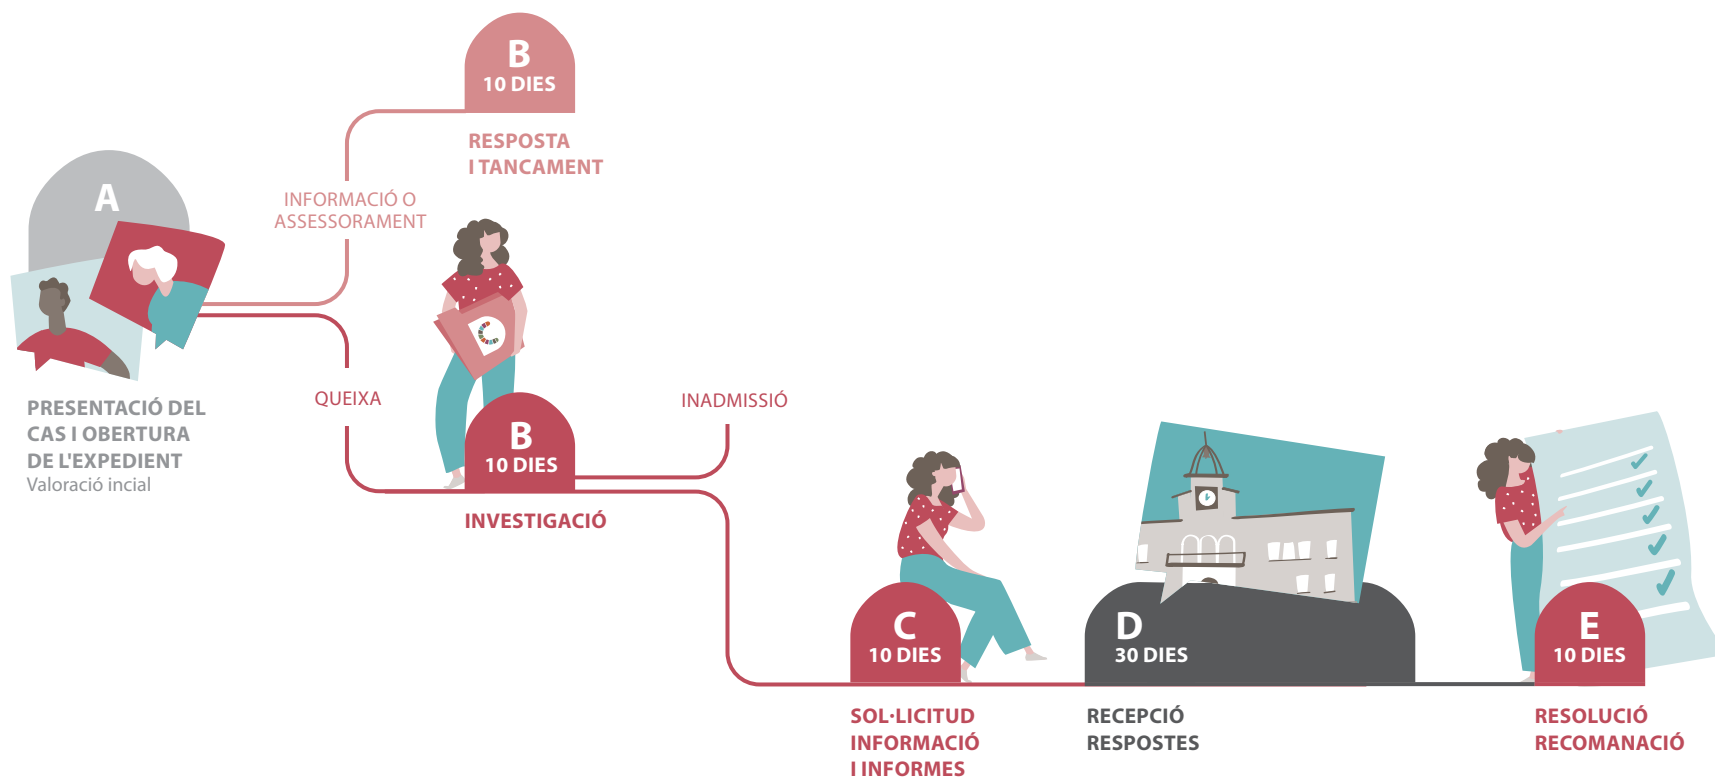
B
10 DIES

RESPOSTA
I TANCAMENT

A

INFORMACIÓ O
ASSESSORAMENT

QUEIXA

INADMISSIÓ

B
10 DIES

INVESTIGACIÓ

PRESENTACIÓ DEL CAS I OBERTURA DE L'EXPEDIENT
Valoració incial

C
10 DIES

SOL·LICITUD
INFORMACIÓ
I INFORMES

D
30 DIES

RECEPCIÓ
RESPOSTES

E
10 DIES

RESOLUCIÓ
RECOMANACIÓ